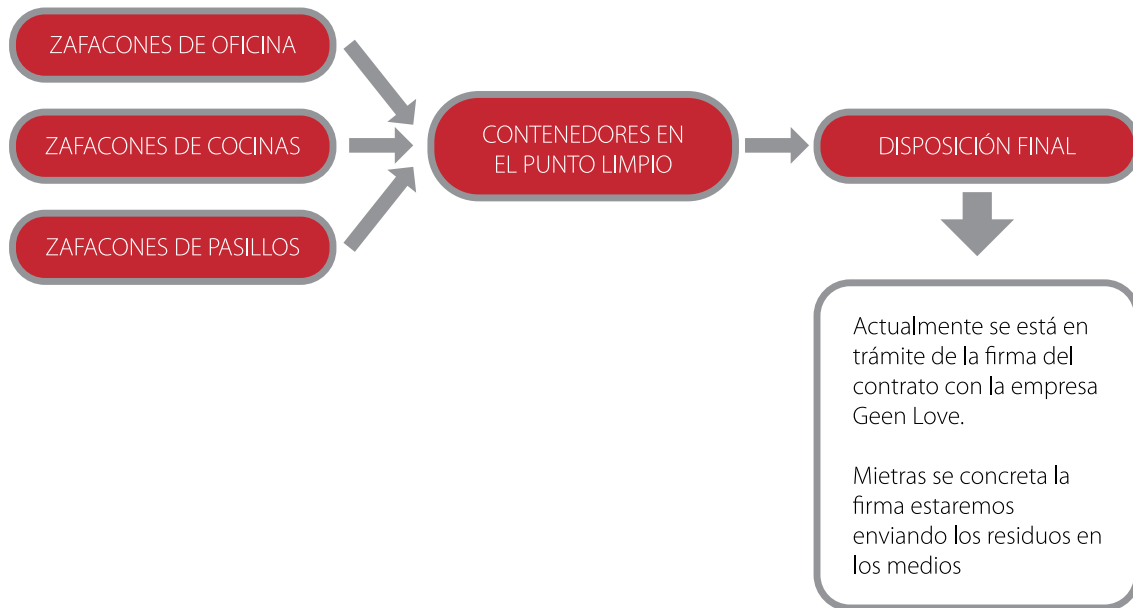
ZAFACONES DE OFICINA

ZAFACONES DE COCINAS

ZAFACONES DE PASILLOS

CONTENEDORES EN EL PUNTO LIMPIO

DISPOSICIÓN FINAL

Actualmente se está en trámite de la firma del contrato con la empresa Geen Love.

Mietras se concreta la firma estaremos enviando los residuos en los medios